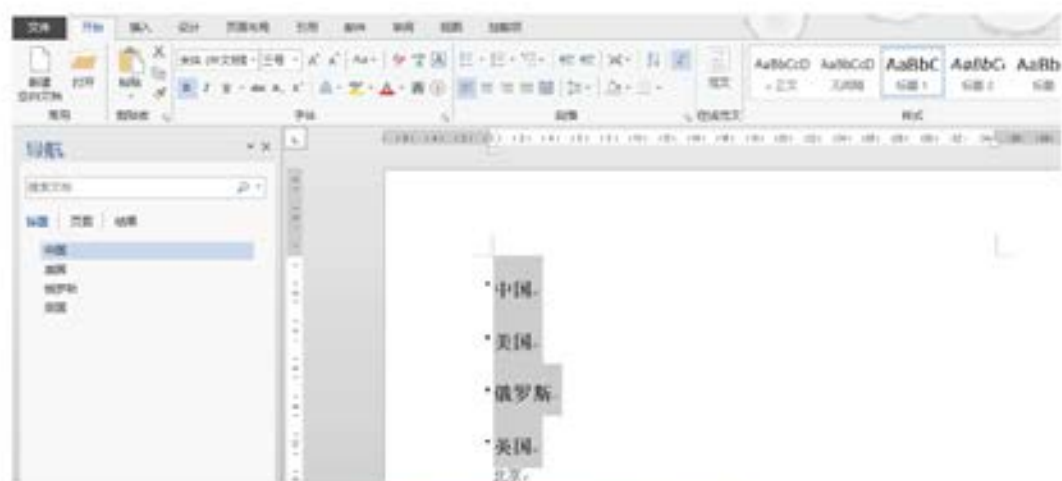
文件 开始 插入 设计 页面布局 引用 邮件 审阅 视图 加载项

新建空白文档 打开 粘贴 宋体 (中文正文) 三号 AaBbCcD AaBbCcD AaBbC AaBbC AaBb
·正文 无间隔 标题 1 标题 2 标题

常用 剪贴板 字体 段落 也读英文 样式

导航

搜索文档

标题 页面 结果

中国
美国
俄罗斯
美国

·中国
·美国
·俄罗斯
·美国
正文